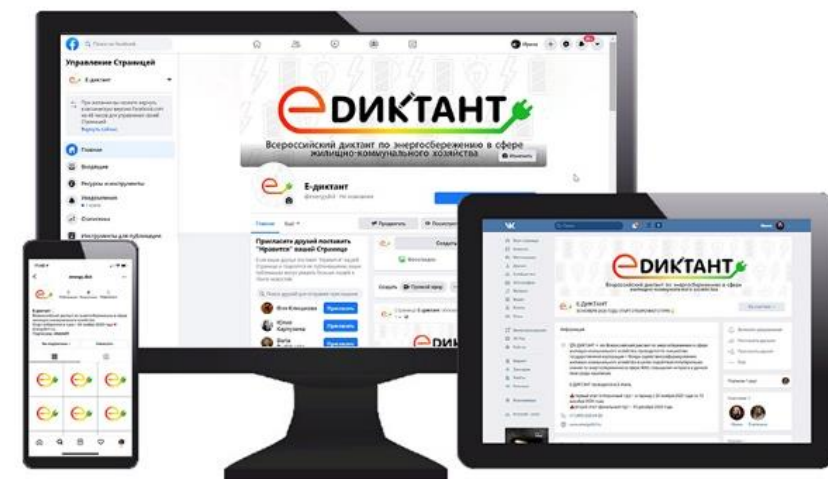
Управление Страницей

Е-диктант

Главная

Входящие

Ресурсы и инструменты

Уведомления

Статистика

Инструменты для публикации

ДИКТАНТ

Всероссийский диктант по энергосбережению в сфере жилищно-коммунального хозяйства

Изменить

Е-диктант

Главная

Ещё

Продвигать

Пригласите друзей поставить "Нравится" вашей Странице

Пригласить

Пригласить

Пригласить

Создать

ДИКТАНТ

Всероссийский диктант по энергосбережению в сфере жилищно-коммунального хозяйства

Е-ДИКТАНТ

Информация

energy.dict

ДИКТ